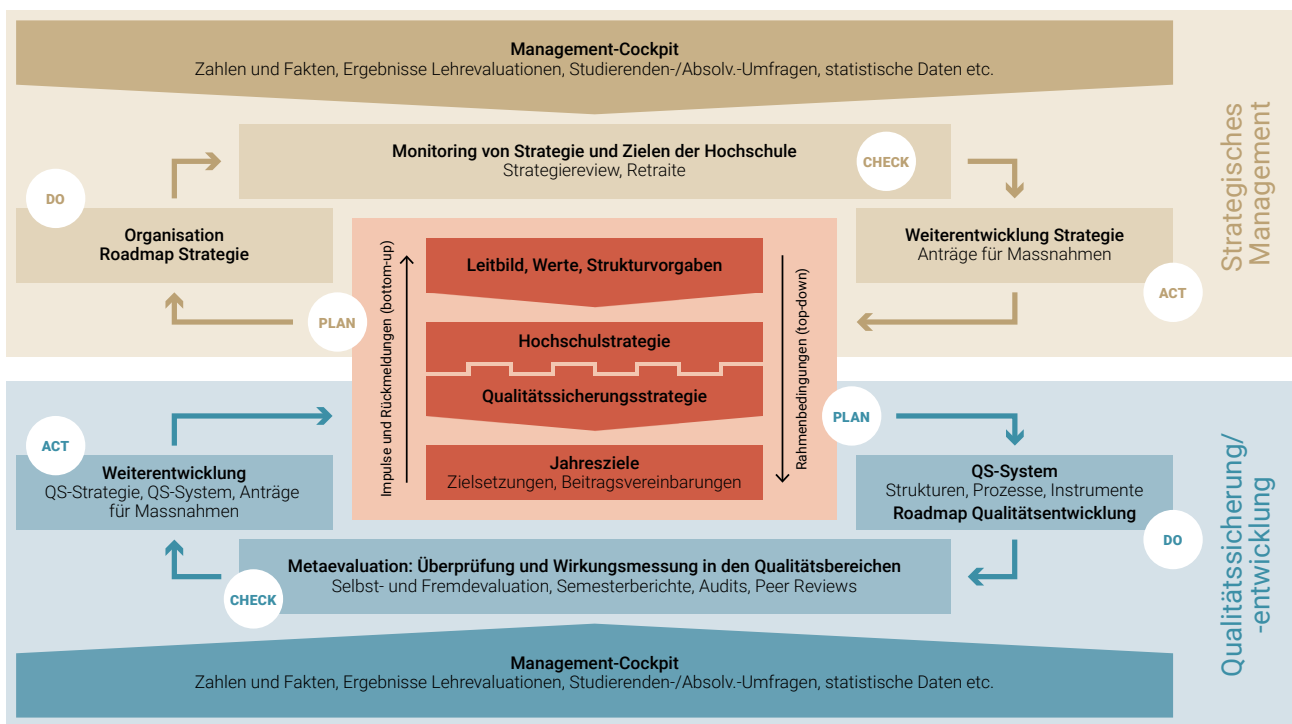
Management-Cockpit
Zahlen und Fakten, Ergebnisse Lehrevaluationen, Studierenden-/Absolv.-Umfragen, statistische Daten etc.

Monitoring von Strategie und Zielen der Hochschule
Strategiereview, Retraite

CHECK

DO

Organisation
Roadmap Strategie

Weiterentwicklung Strategie
Anträge für Massnahmen

ACT

PLAN

Strategisches Management

Impulse und Rückmeldungen (bottom-up)

Leitbild, Werte, Strukturvorgaben

Hochschulstrategie

Qualitätssicherungsstrategie

Jahresziele
Zielsetzungen, Beitragsvereinbarungen

Rahmenbedingungen (top-down)

ACT

Weiterentwicklung
QS-Strategie, QS-System, Anträge für Massnahmen

PLAN

QS-System
Strukturen, Prozesse, Instrumente
Roadmap Qualitätsentwicklung

DO

Metaevaluation: Überprüfung und Wirkungsmessung in den Qualitätsbereichen
Selbst- und Fremdevaluation, Semesterberichte, Audits, Peer Reviews

CHECK

Qualitätssicherung/ -entwicklung

Management-Cockpit
Zahlen und Fakten, Ergebnisse Lehrevaluationen, Studierenden-/Absolv.-Umfragen, statistische Daten etc.